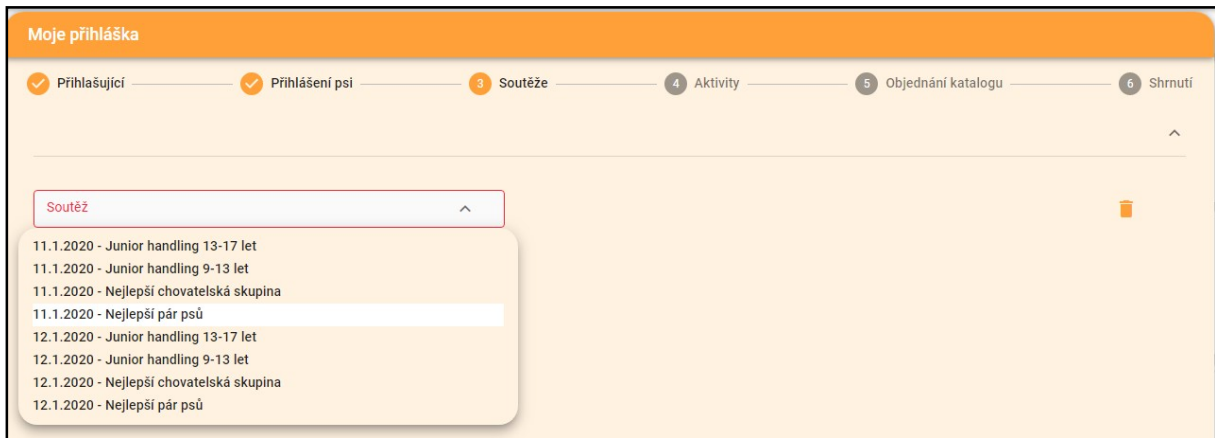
Moje přihláška

Přihlašující

Přihlášení psi

3 Soutěže

4 Aktivity

5 Objednání katalogu

6 Shrnutí

Soutěž

11.1.2020 - Junior handling 13-17 let
11.1.2020 - Junior handling 9-13 let
11.1.2020 - Nejlepší chovatelská skupina
11.1.2020 - Nejlepší pár psů
12.1.2020 - Junior handling 13-17 let
12.1.2020 - Junior handling 9-13 let
12.1.2020 - Nejlepší chovatelská skupina
12.1.2020 - Nejlepší pár psů